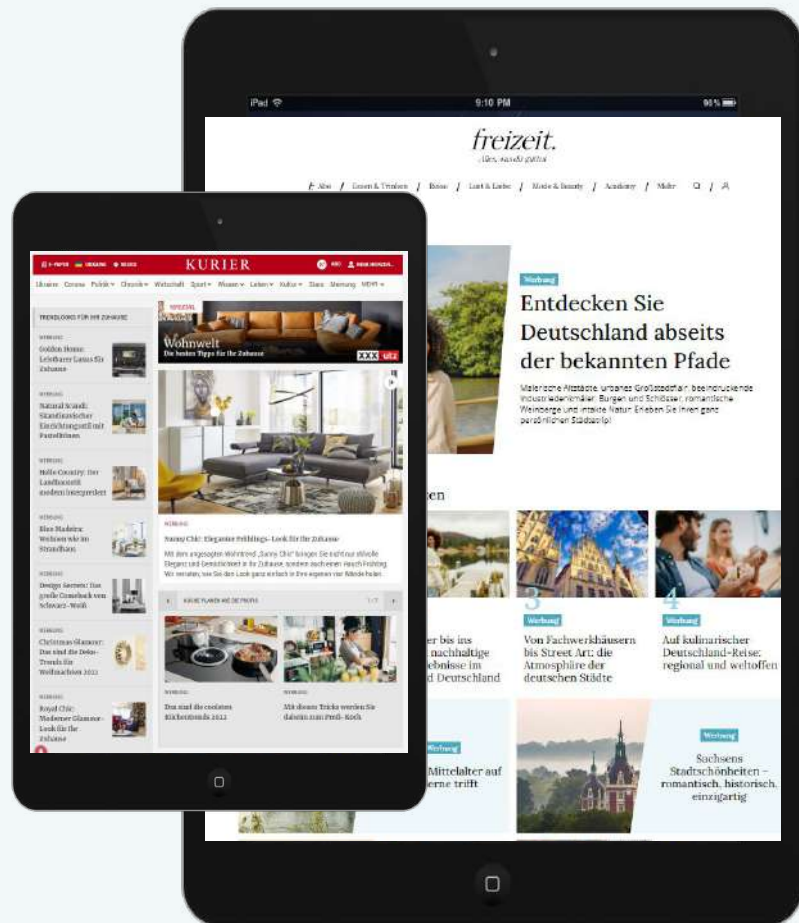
iPad 9:10 PM 90 %

freizeit.
Alles, was dir gefällt

Alle / Essen & Trinken / Reise / Lust & Liebe / Mode & Beauty / Academy / Mehr

Werbung
Entdecken Sie Deutschland abseits der bekannten Pfade

Malerische Altstädte, urbanes Großstadtflair, beeindruckende Industriedenkmäler, Burgen und Schlösser, romantische Weinberge und intakte Natur: Erleben Sie Ihren ganz persönlichen Städtetrip!

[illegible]ten

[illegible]er bis ins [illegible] nachhaltige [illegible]ebnisse im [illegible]d Deutschland

3
Werbung
Von Fachwerkhäusern bis Street Art: die Atmosphäre der deutschen Städte

4
Werbung
Auf kulinarischer Deutschland-Reise: regional und weltoffen

Werbung
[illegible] Mittelalter auf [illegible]erne trifft

Werbung
Sachsens Stadtschönheiten – romantisch, historisch, einzigartig

E-PAPER UKRAINE NEUES KURIER ABO MEIN KONTO
Ukraine Corona Politik Chronik Wirtschaft Sport Wissen Leben Kultur Stars Meinung MEHR

TRENDBLOGS FÜR IHR ZUHAUSE
WERBUNG
Golden Home: Lebtbarer Luxus für Zuhause
WERBUNG
Natural Trend: Skandinavischer Einrichtungsstil mit Pastelltönen
WERBUNG
Hello Country: Der Landhausstil modern interpretiert
WERBUNG
Blue Madeira: Wohnen wie im Strandhaus
WERBUNG
Design Secrets: Das große Comeback von Schwarz-Weiß
WERBUNG
Christmas Glamour: Das sind die Deko-Trends für Weihnachten 2022
WERBUNG
Royal Chic: Moderner Glamour-Look für die Zuhause

SPEZIAL
Wohnwelt
Die besten Tipps für Ihr Zuhause
XXX Lutz

WERBUNG
Sunny Chic: Eleganter Frühlings-Look für Ihr Zuhause
Mit dem angesagten Wohntrend „Sunny Chic“ bringen Sie nicht nur stilvolle Eleganz und Gemütlichkeit in Ihr Zuhause, sondern auch einen Hauch Frühling. Wir verraten, wie Sie den Look ganz einfach in Ihre eigenen vier Wände holen...

KÜCHE PLANEN WIE DIE PROFIS 1/7

WERBUNG
Das sind die coolsten Küchentrends 2022
WERBUNG
Mit diesen Tricks werden Sie daheim zum Profi-Koch